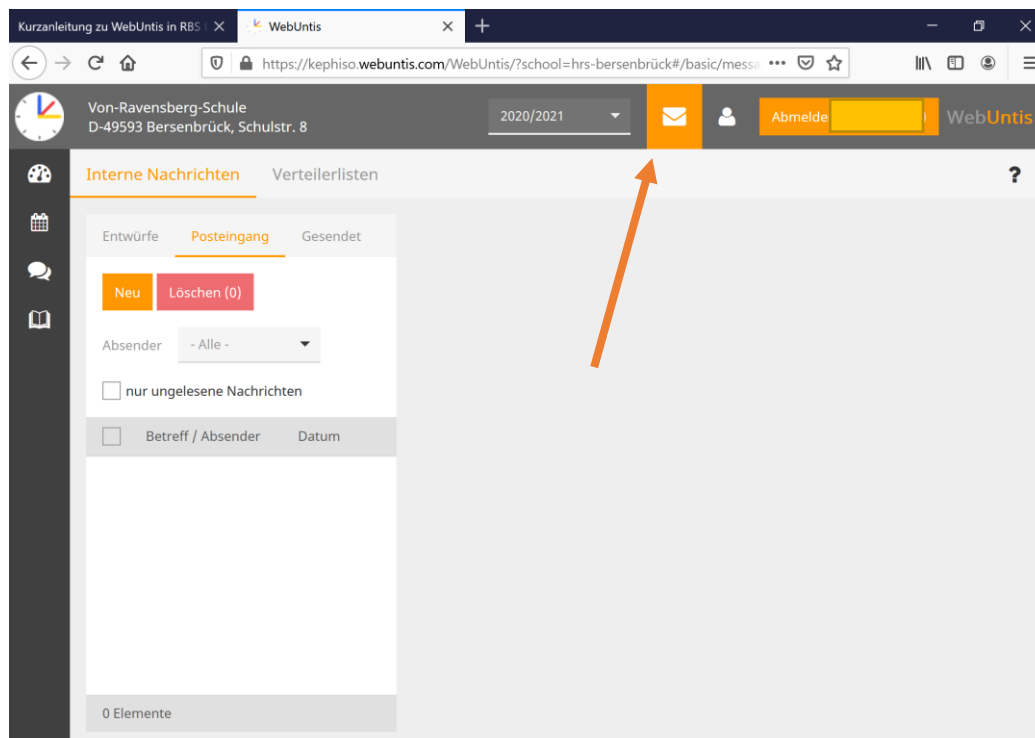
Kurzanleitung zu WebUntis in RBS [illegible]
WebUntis
https://kephiso.webuntis.com/WebUntis/?school=hrs-bersenbrück#/basic/messa

Von-Ravensberg-Schule
D-49593 Bersenbrück, Schulstr. 8
2020/2021
Abmelde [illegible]
WebUntis

Interne Nachrichten
Verteilerlisten
?

Entwürfe
Posteingang
Gesendet

Neu
Löschen (0)

Absender
- Alle -

nur ungelesene Nachrichten

Betreff / Absender
Datum

0 Elemente